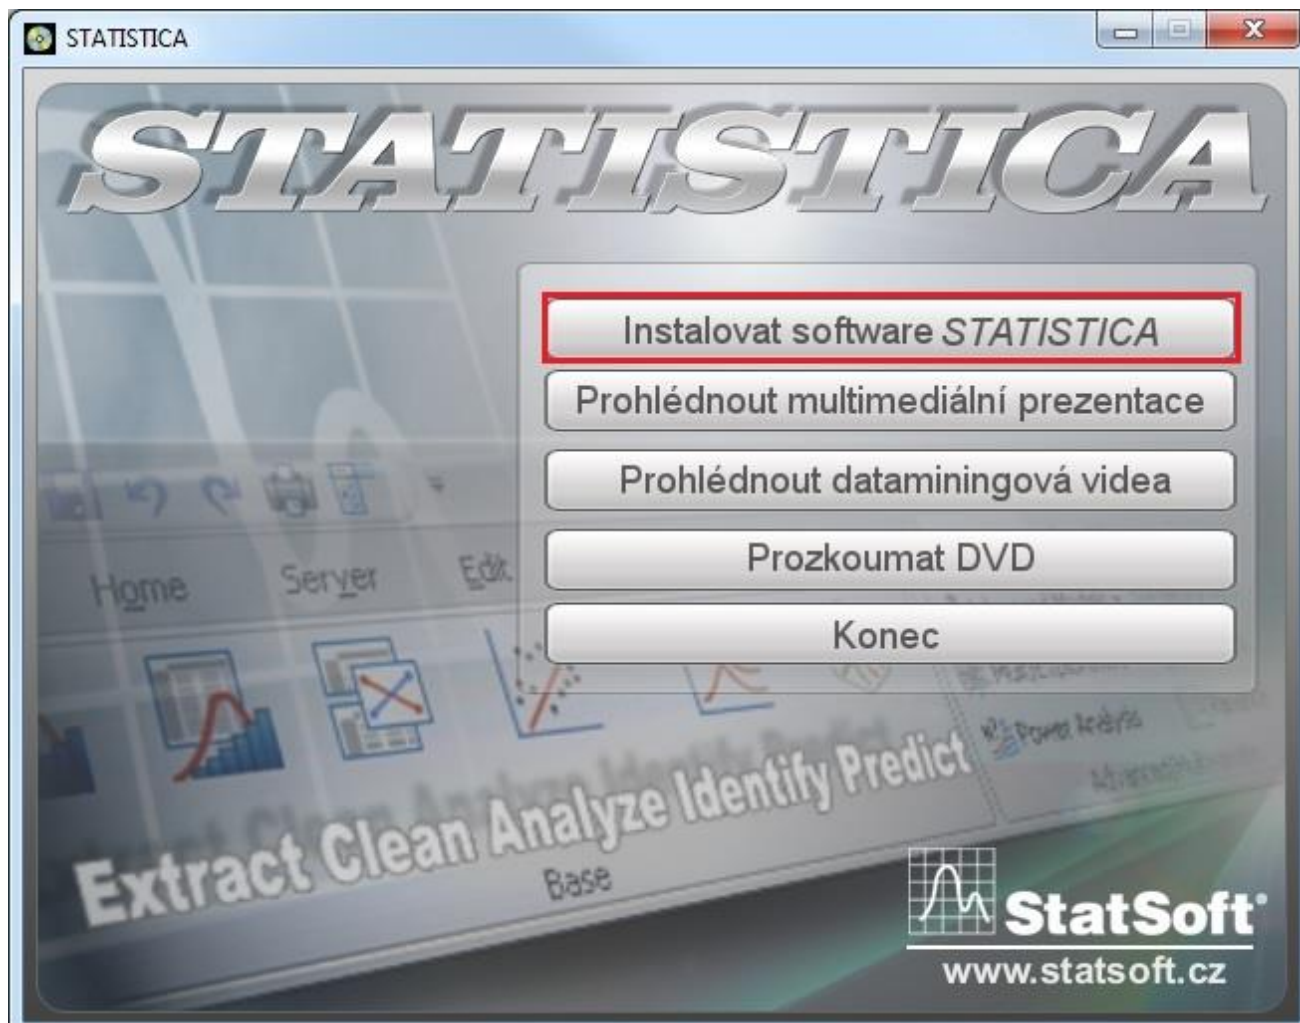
STATISTICA

STATISTICA

Instalovat software STATISTICA

Prohlédnout multimediální prezentace

Prohlédnout dataminingová videa

Prozkoumat DVD

Konec

Home Server Edit

Extract Clean Analyze Identify Predict

Base

Power Analysis

StatSoft

www.statsoft.cz